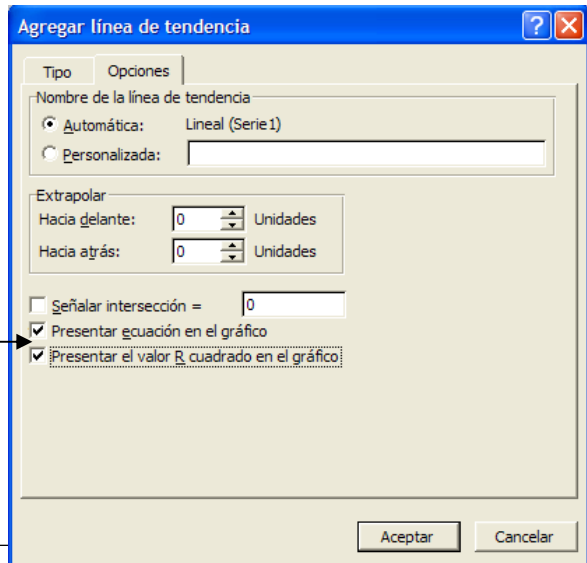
Agregar línea de tendencia

Tipo | Opciones

Nombre de la línea de tendencia
Automática: Lineal (Serie1)
Personalizada:

Extrapolar
Hacia delante: 0 Unidades
Hacia atrás: 0 Unidades

Señalar intersección = 0
Presentar ecuación en el gráfico
Presentar el valor R cuadrado en el gráfico

Aceptar
Cancelar